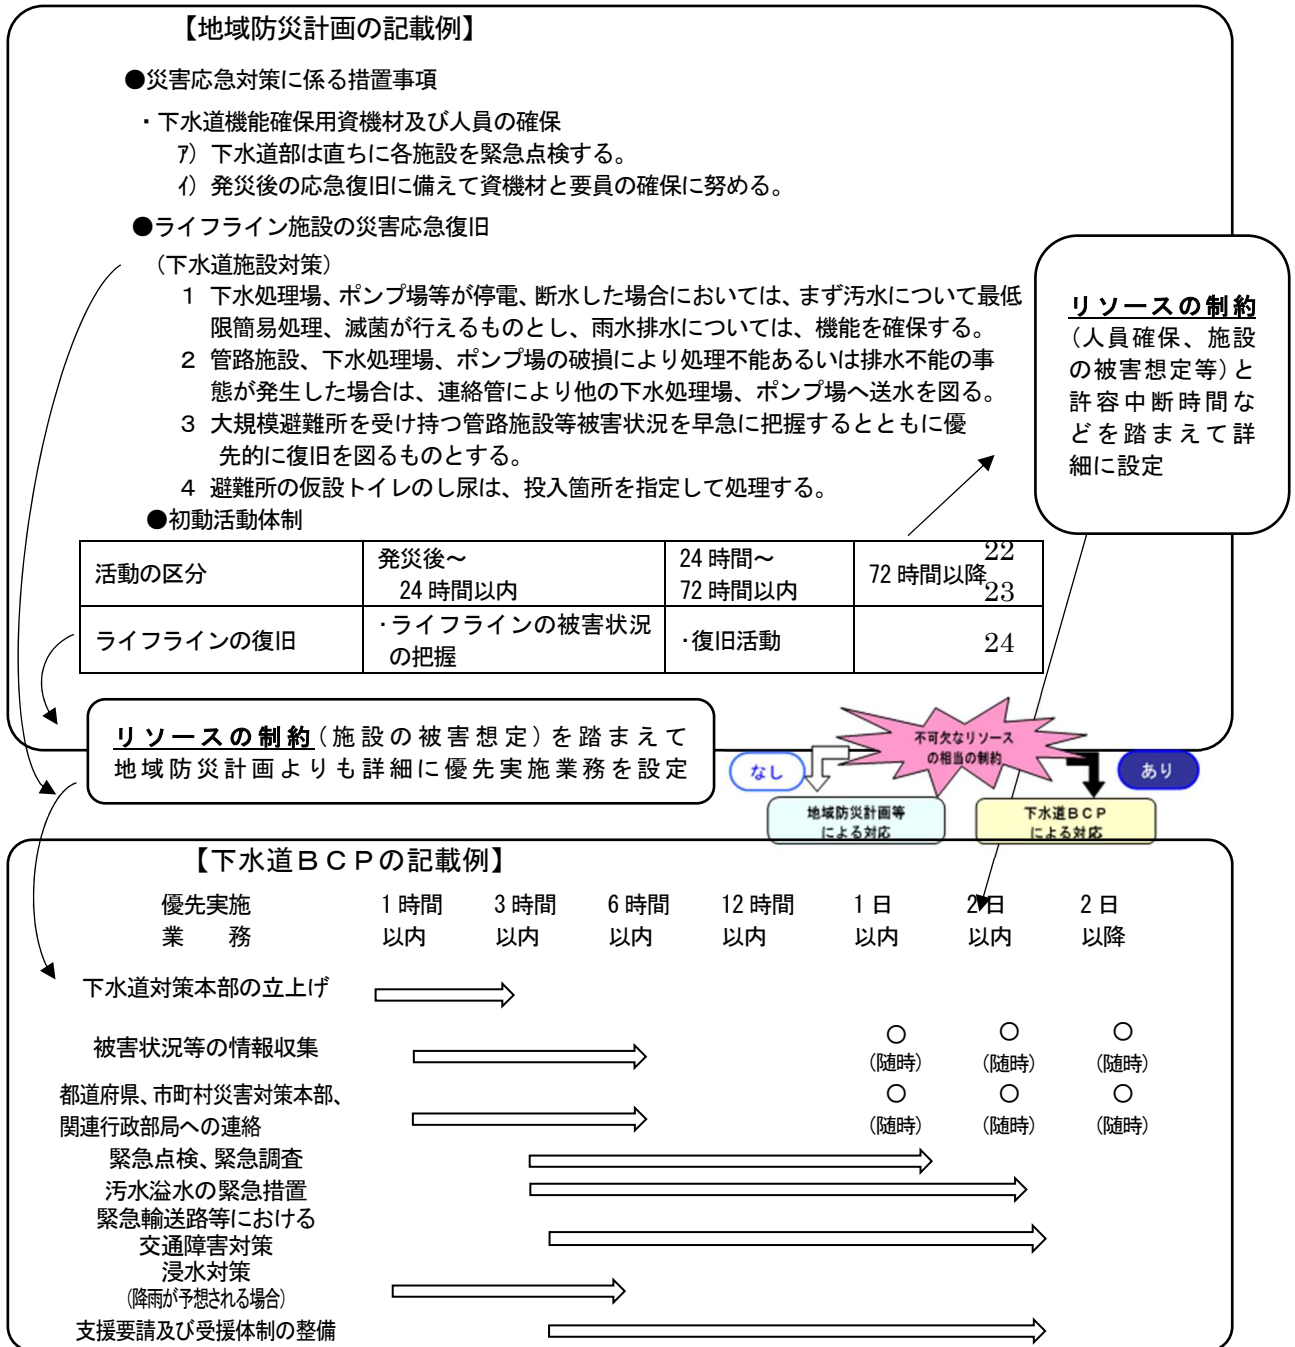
【地域防災計画の記載例】

●災害応急対策に係る措置事項

・下水道機能確保用資機材及び人員の確保

ｱ）下水道部は直ちに各施設を緊急点検する。

ｲ）発災後の応急復旧に備えて資機材と要員の確保に努める。

●ライフライン施設の災害応急復旧

（下水道施設対策）

1 下水処理場、ポンプ場等が停電、断水した場合においては、まず汚水について最低限簡易処理、滅菌が行えるものとし、雨水排水については、機能を確保する。

2 管路施設、下水処理場、ポンプ場の破損により処理不能あるいは排水不能の事態が発生した場合は、連絡管により他の下水処理場、ポンプ場へ送水を図る。

3 大規模避難所を受け持つ管路施設等被害状況を早急に把握するとともに優先的に復旧を図るものとする。

4 避難所の仮設トイレのし尿は、投入箇所を指定して処理する。

●初動活動体制

| 活動の区分 | 発災後～ 24時間以内 | 24時間～ 72時間以内 | 72時間以降 |
|---|---|---|---|
| ライフラインの復旧 | ・ライフラインの被害状況の把握 | ・復旧活動 | |

22
23
24

リソースの制約（人員確保、施設の被害想定等）と許容中断時間などを踏まえて詳細に設定

リソースの制約（施設の被害想定）を踏まえて地域防災計画よりも詳細に優先実施業務を設定

不可欠なリソースの相当の制約

なし

あり

地域防災計画等による対応

下水道ＢＣＰによる対応

【下水道ＢＣＰの記載例】

| 優先実施業務 | 1時間以内 | 3時間以内 | 6時間以内 | 12時間以内 | 1日以内 | 2日以内 | 2日以降 |
|---|---|---|---|---|---|---|---|
| 下水道対策本部の立上げ | | | | | | | |
| 被害状況等の情報収集 | | | | | ○（随時） | ○（随時） | ○（随時） |
| 都道府県、市町村災害対策本部、関連行政部局への連絡 | | | | | ○（随時） | ○（随時） | ○（随時） |
| 緊急点検、緊急調査 | | | | | | | |
| 汚水溢水の緊急措置 | | | | | | | |
| 緊急輸送路等における交通障害対策 | | | | | | | |
| 浸水対策（降雨が予想される場合） | | | | | | | |
| 支援要請及び受援体制の整備 | | | | | | | |